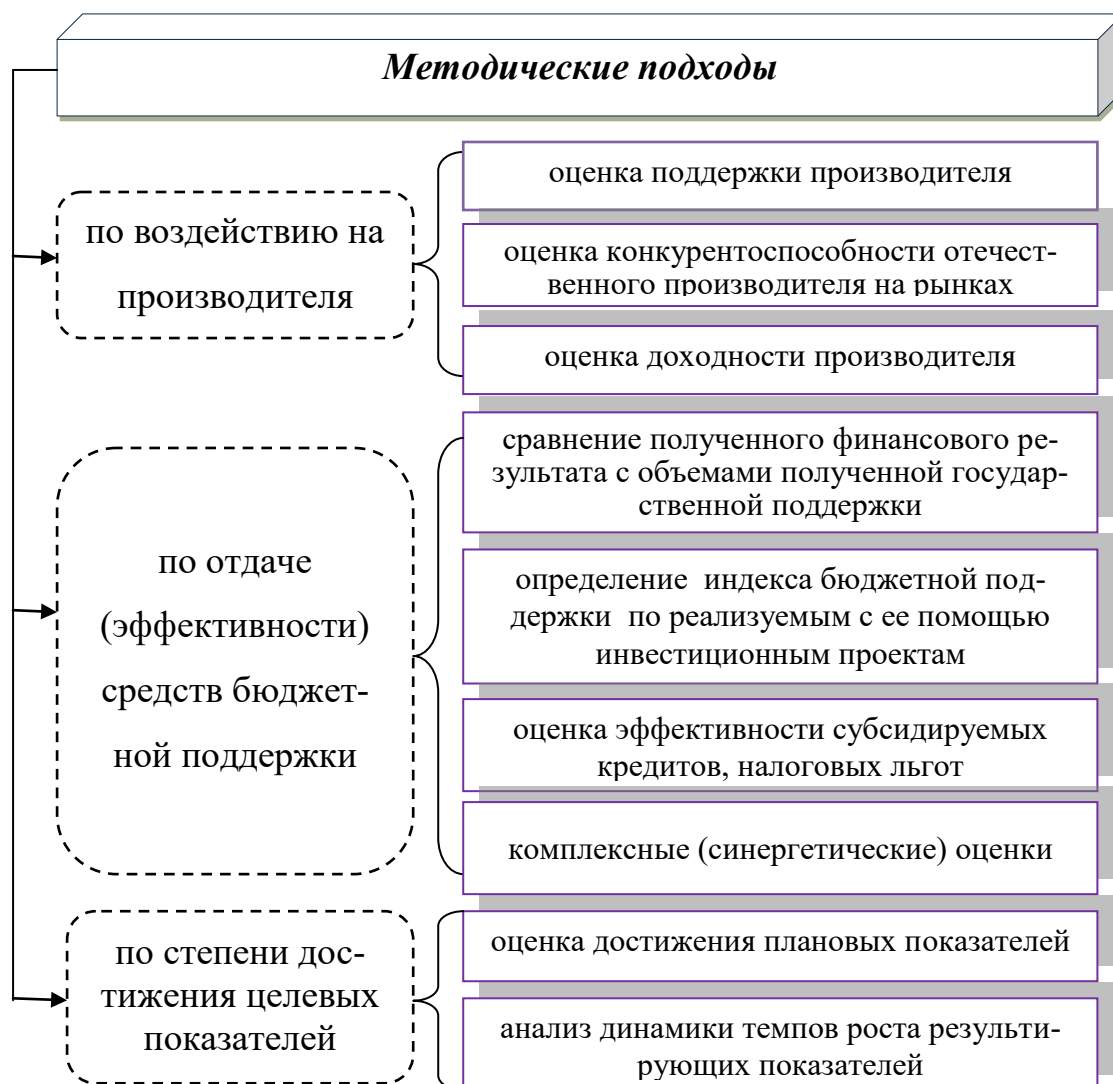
Методические подходы

по воздействию на производителя

оценка поддержки производителя

оценка конкурентоспособности отечественного производителя на рынках

оценка доходности производителя

по отдаче (эффективности) средств бюджетной поддержки

сравнение полученного финансового результата с объемами полученной государственной поддержки

определение индекса бюджетной поддержки по реализуемым с ее помощью инвестиционным проектам

оценка эффективности субсидируемых кредитов, налоговых льгот

комплексные (синергетические) оценки

по степени достижения целевых показателей

оценка достижения плановых показателей

анализ динамики темпов роста результирующих показателей